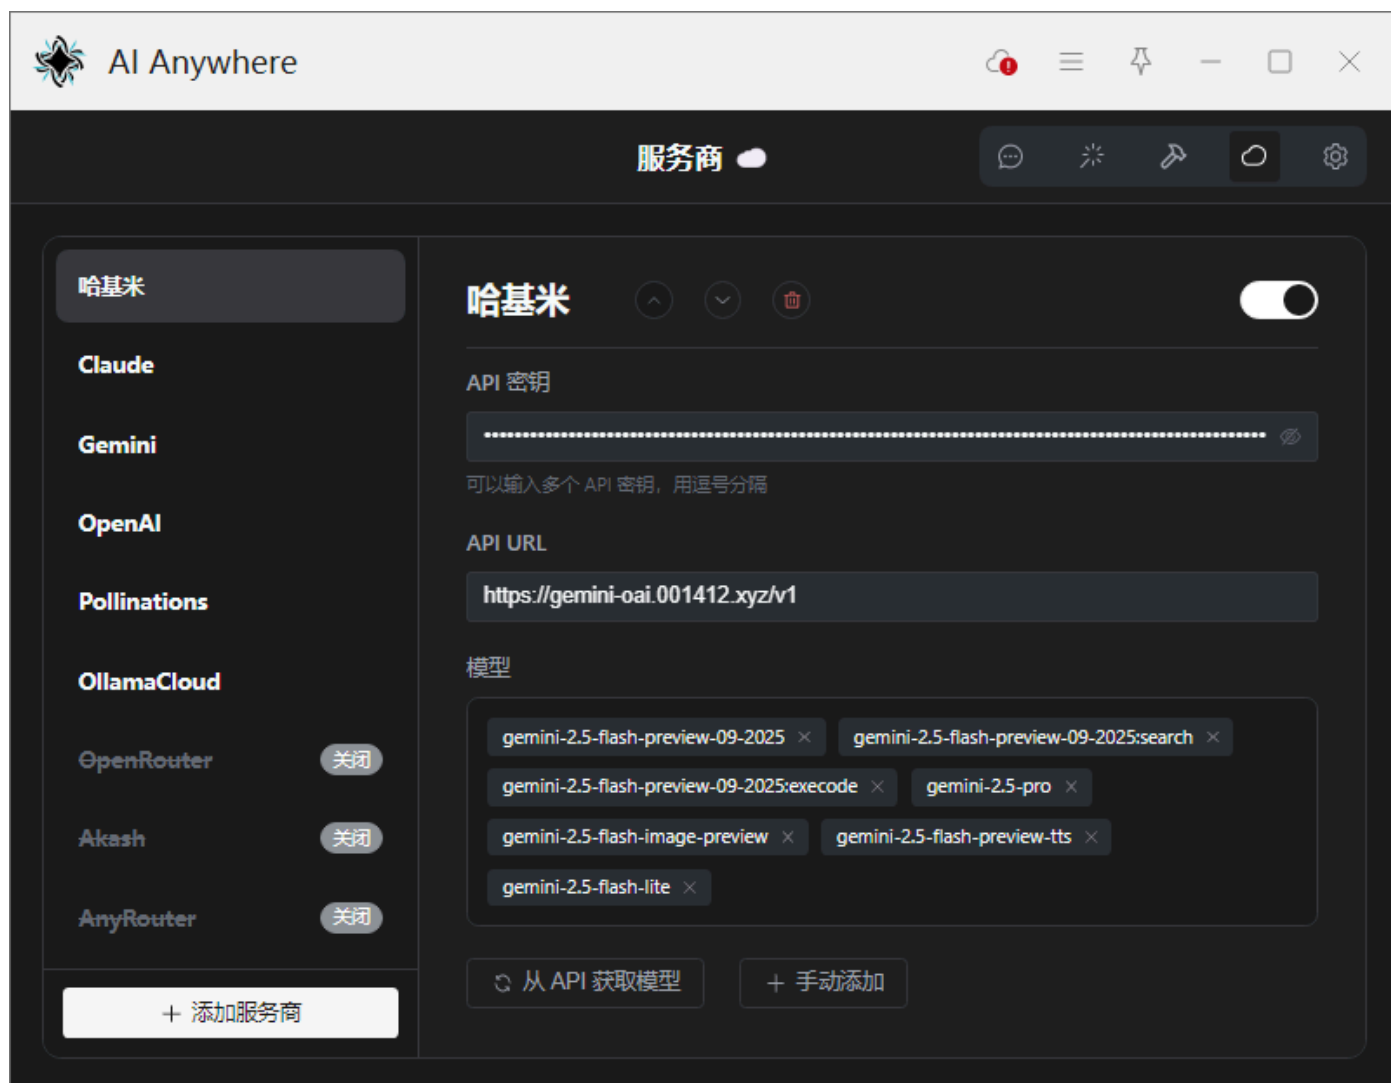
AI Anywhere

服务商

哈基米
Claude
Gemini
OpenAI
Pollinations
OllamaCloud
OpenRouter 关闭
Akash 关闭
AnyRouter 关闭

+ 添加服务商

哈基米

API 密钥

••••••••••••••••••••••••••••••••••••••••••••••••••••••••••••••••••••••••••••••••

可以输入多个 API 密钥，用逗号分隔

API URL

https://gemini-oai.001412.xyz/v1

模型

gemini-2.5-flash-preview-09-2025 ×
gemini-2.5-flash-preview-09-2025:search ×
gemini-2.5-flash-preview-09-2025:execode ×
gemini-2.5-pro ×
gemini-2.5-flash-image-preview ×
gemini-2.5-flash-preview-tts ×
gemini-2.5-flash-lite ×

从 API 获取模型
+ 手动添加